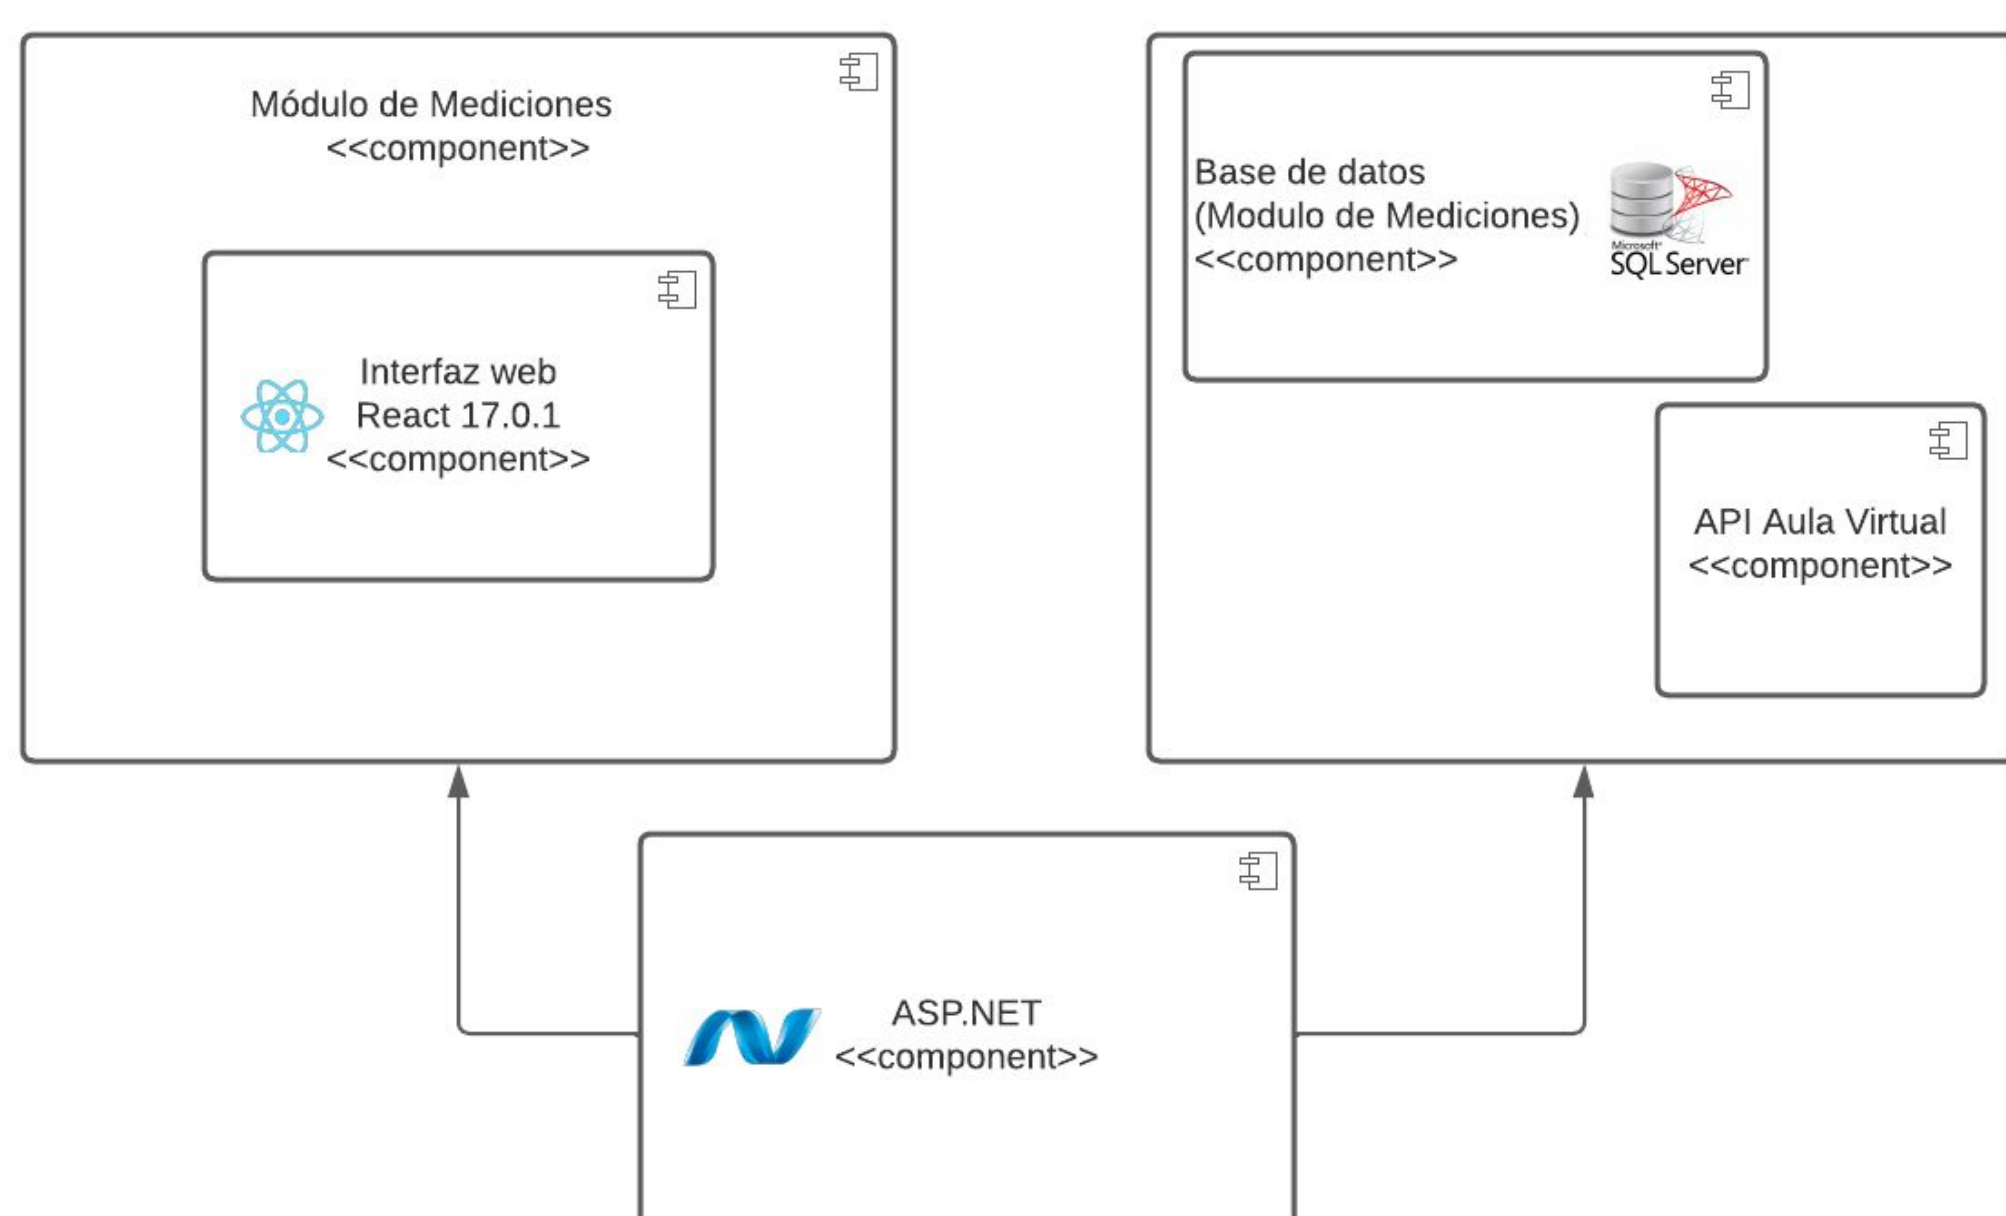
Módulo de Mediciones
<<component>>

Interfaz web
React 17.0.1
<<component>>

Base de datos
(Modulo de Mediciones)
<<component>>

Microsoft
SQL Server

API Aula Virtual
<<component>>

ASP.NET
<<component>>